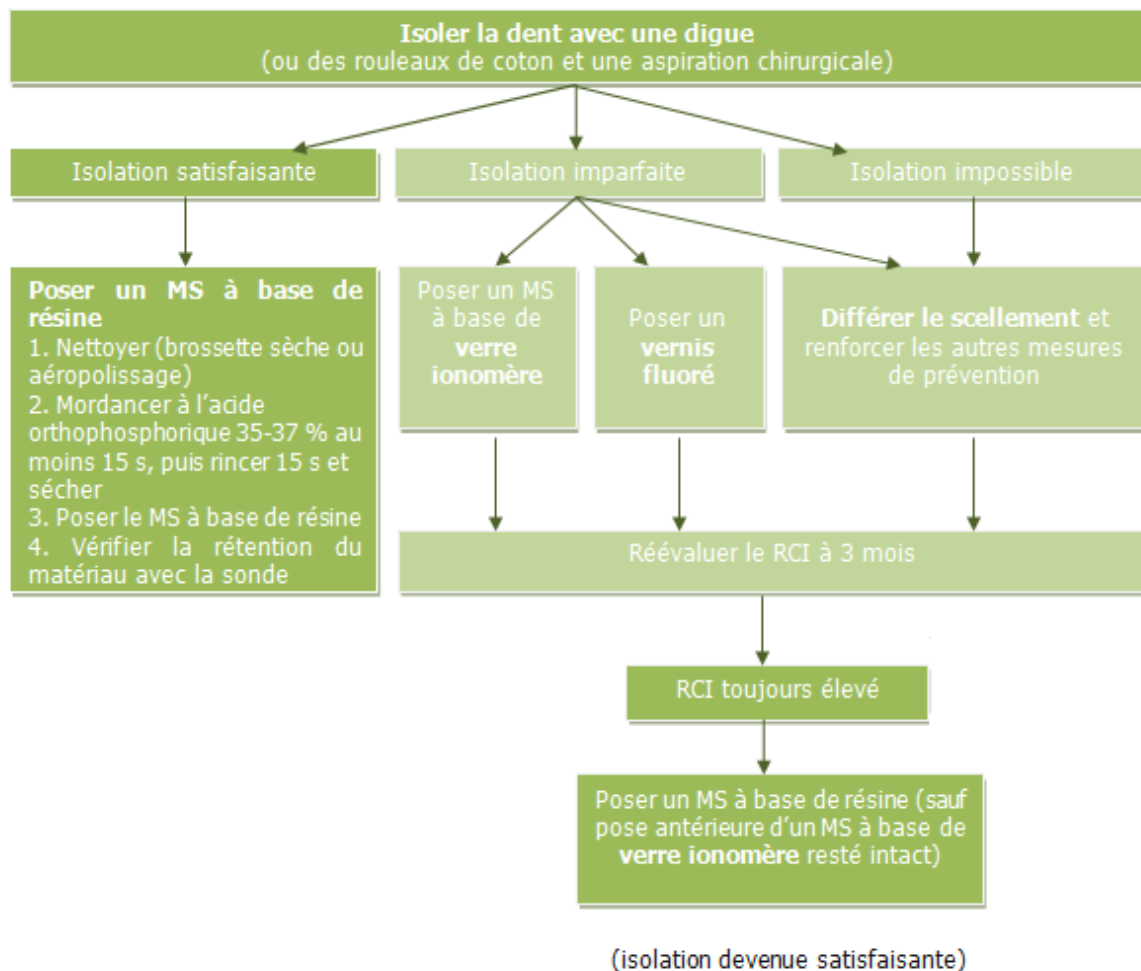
Isoler la dent avec une digue
(ou des rouleaux de coton et une aspiration chirurgicale)

Isolation satisfaisante

Isolation imparfaite

Isolation impossible

Poser un MS à base de résine
1. Nettoyer (brossette sèche ou aéropolissage)
2. Mordancer à l'acide orthophosphorique 35-37 % au moins 15 s, puis rincer 15 s et sécher
3. Poser le MS à base de résine
4. Vérifier la rétention du matériau avec la sonde

Poser un MS à base de verre ionomère

Poser un vernis fluoré

Différer le scellement et renforcer les autres mesures de prévention

Réévaluer le RCI à 3 mois

RCI toujours élevé

Poser un MS à base de résine (sauf pose antérieure d'un MS à base de verre ionomère resté intact)

(isolation devenue satisfaisante)